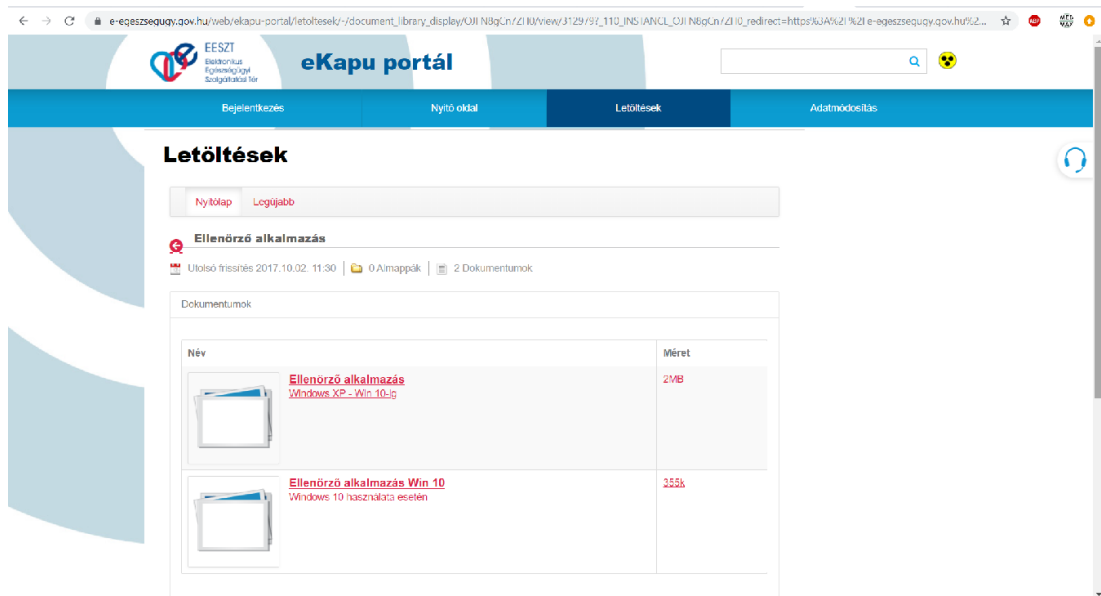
e-egeszsegugy.gov.hu/web/ekapu-portal/letoltesek/-/document_library_display/OJIN8qCn7ZI0/view/3129797_110_INSTANCE_OJIN8qCn7ZI0_redirect=https%3A%2F%2Fe-egeszsegugy.gov.hu%2...

EESZT
Elektronikus
Egészségügyi
Szolgáltatási Tér

eKapu portál

Bejelentkezés | Nyitó oldal | Letöltések | Adatmódosítás

Letöltések

Nyitólap | Legújabb

Ellenörző alkalmazás

Utolsó frissítés 2017.10.02. 11:30 | 0 Almappák | 2 Dokumentumok

Dokumentumok

| Név | Méret |
|---|---|
| Ellenörző alkalmazás Windows XP - Win 10-ig | 2MB |
| Ellenörző alkalmazás Win 10 Windows 10 használata esetén | 355k |